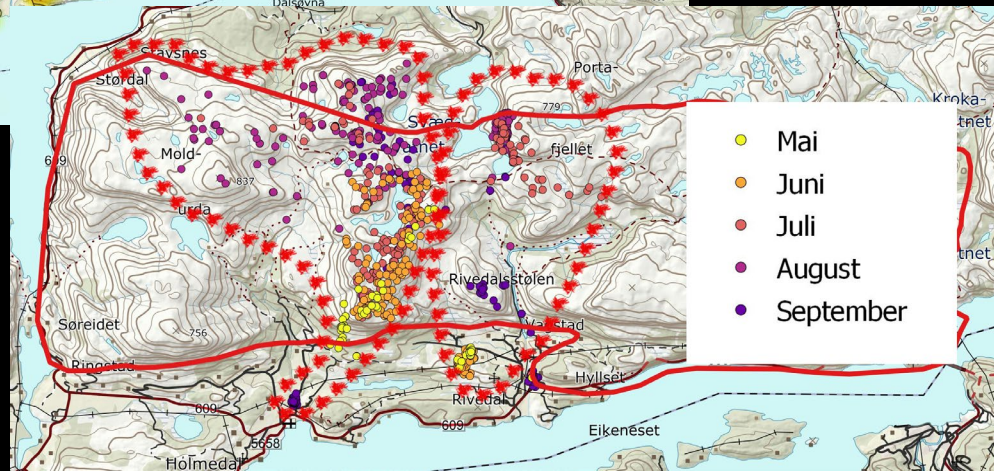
Dalsøyna
Stavsnes
Størdal
609
Mold-
837
urda
Svæ
vatnet
779
Porta-
fjellet
Kroka-
vatnet
Rivedalsstølen
Søreidet
756
Ringstad
Valstad
Hyllset
609
Rivedal
609
5658
Holmedal
Eikeneset

Mai
Juni
Juli
August
September